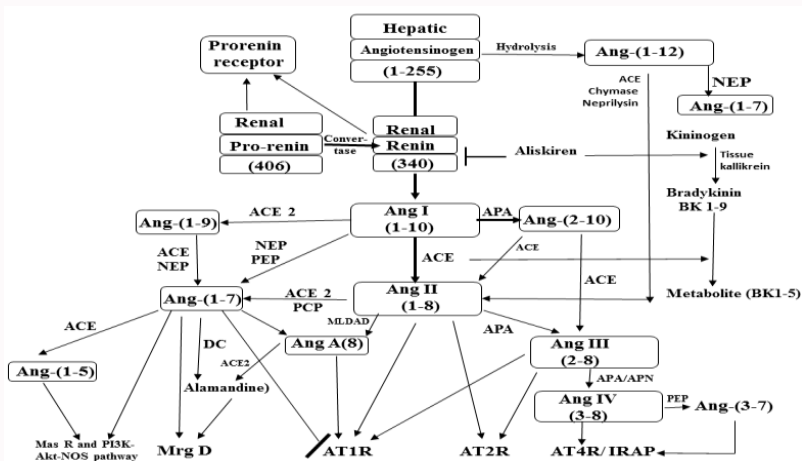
Hepatic
Angiotensinogen
(1-255)
Hydrolysis
Ang-(1-12)
Prorenin receptor
ACE
Chymase
Neprilysin
NEP
Ang-(1-7)
Renal
Pro-renin
(406)
Convertase
Renal
Renin
(340)
Aliskiren
Kininogen
Tissue kallikrein
Bradykinin
BK 1-9
Ang-(1-9)
ACE 2
Ang I
(1-10)
APA
Ang-(2-10)
ACE
NEP
NEP
PEP
ACE
ACE
ACE
Ang-(1-7)
ACE 2
PCP
Ang II
(1-8)
Metabolite (BK1-5)
ACE
MLDAD
APA
DC
Ang A(8)
Ang III
(2-8)
Ang-(1-5)
ACE2
Alamandine)
APA/APN
Ang IV
(3-8)
PEP
Ang-(3-7)
Mas R and PI3K-Akt-NOS pathway
Mrg D
AT1R
AT2R
AT4R/ IRAP